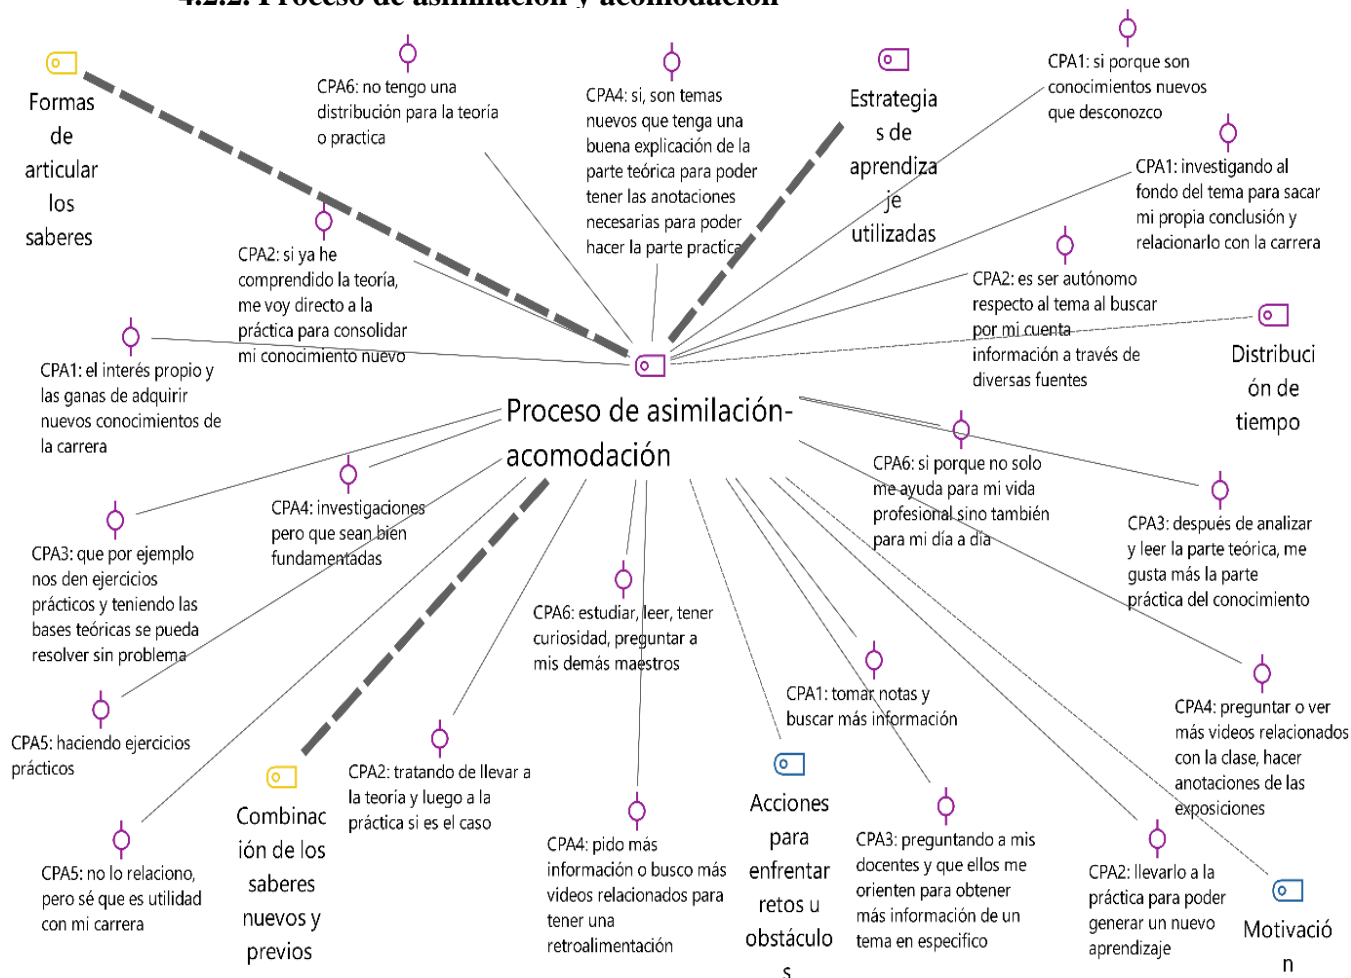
4.2.2. Proceso de asimilación y acomodación

Formas de articular los saberes

CPA6: no tengo una distribución para la teoría o practica

CPA4: si, son temas nuevos que tenga una buena explicación de la parte teórica para poder tener las anotaciones necesarias para poder hacer la parte practica

Estrategias de aprendizaje utilizadas

CPA1: si porque son conocimientos nuevos que desconozco

CPA1: investigando al fondo del tema para sacar mi propia conclusión y relacionarlo con la carrera

CPA2: si ya he comprendido la teoría, me voy directo a la práctica para consolidar mi conocimiento nuevo

CPA2: es ser autónomo respecto al tema al buscar por mi cuenta información a través de diversas fuentes

Distribución de tiempo

CPA1: el interés propio y las ganas de adquirir nuevos conocimientos de la carrera

Proceso de asimilación-acomodación

CPA6: si porque no solo me ayuda para mi vida profesional sino también para mi día a día

CPA4: investigaciones pero que sean bien fundamentadas

CPA3: después de analizar y leer la parte teórica, me gusta más la parte práctica del conocimiento

CPA3: que por ejemplo nos den ejercicios prácticos y teniendo las bases teóricas se pueda resolver sin problema

CPA6: estudiar, leer, tener curiosidad, preguntar a mis demás maestros

CPA1: tomar notas y buscar más información

CPA4: preguntar o ver más videos relacionados con la clase, hacer anotaciones de las exposiciones

CPA5: haciendo ejercicios prácticos

Combinación de los saberes nuevos y previos

CPA2: tratando de llevar a la teoría y luego a la práctica si es el caso

Acciones para enfrentar retos u obstáculos

CPA3: preguntando a mis docentes y que ellos me orienten para obtener más información de un tema en especifico

CPA5: no lo relaciono, pero sé que es utilidad con mi carrera

CPA4: pido más información o busco más videos relacionados para tener una retroalimentación

CPA2: llevarlo a la práctica para poder generar un nuevo aprendizaje

Motivación